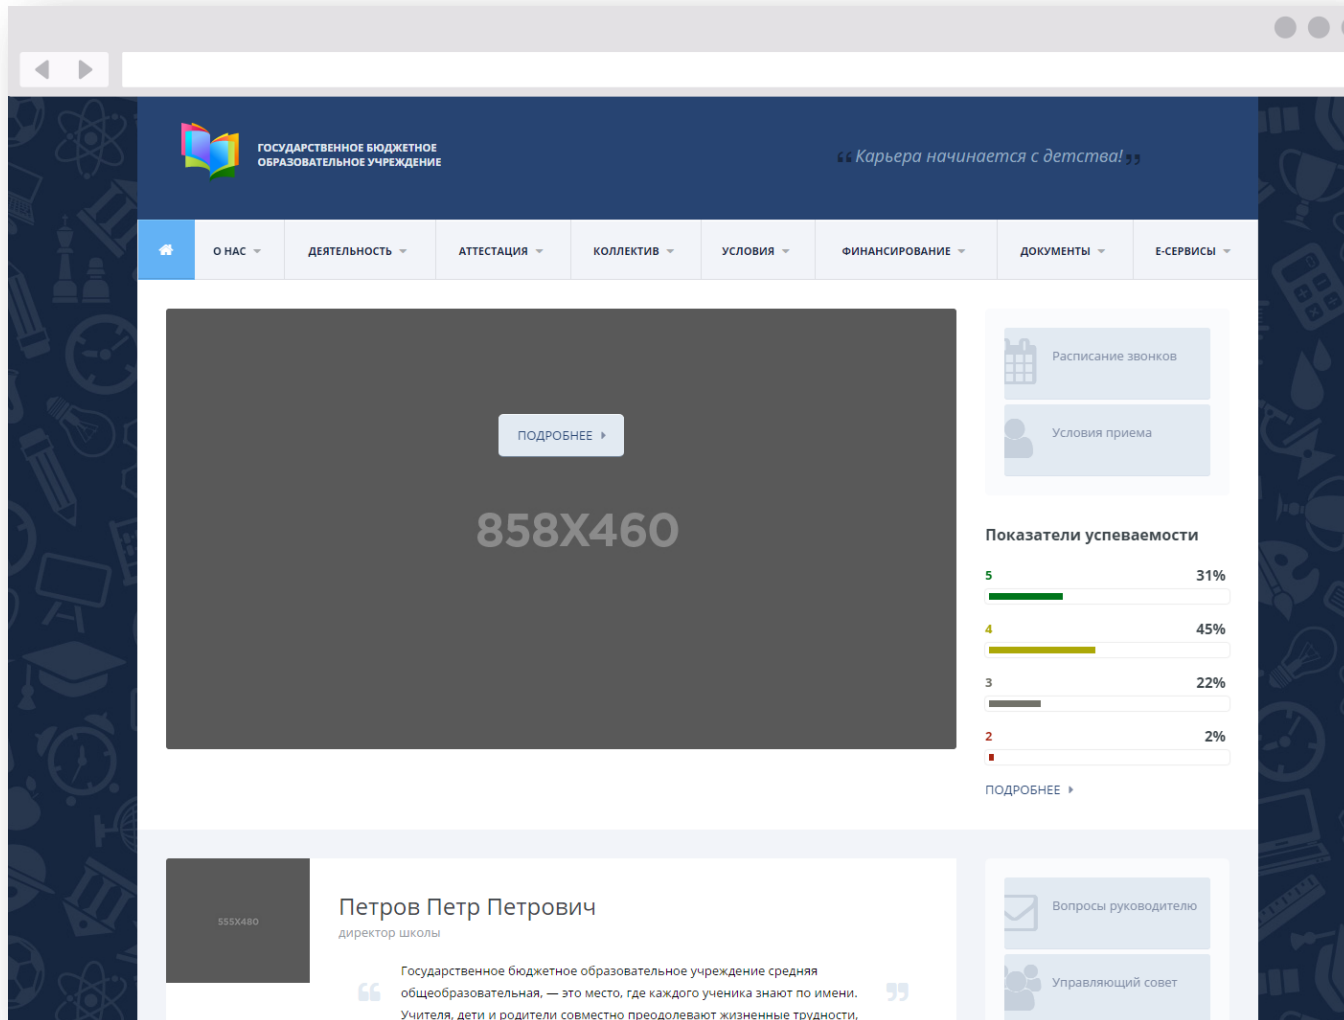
ГОСУДАРСТВЕННОЕ БЮДЖЕТНОЕ ОБРАЗОВАТЕЛЬНОЕ УЧРЕЖДЕНИЕ

«Карьера начинается с детства!»

О НАС ДЕЯТЕЛЬНОСТЬ АТТЕСТАЦИЯ КОЛЛЕКТИВ УСЛОВИЯ ФИНАНСИРОВАНИЕ ДОКУМЕНТЫ Е-СЕРВИСЫ

ПОДРОБНЕЕ

858X460

Расписание звонков

Условия приема

Показатели успеваемости

5 31%

4 45%

3 22%

2 2%

ПОДРОБНЕЕ

555X480

Петров Петр Петрович

директор школы

Государственное бюджетное образовательное учреждение средняя общеобразовательная, — это место, где каждого ученика знают по имени. Учителя, дети и родители совместно преодолевают жизненные трудности,

Вопросы руководителю

Управляющий совет